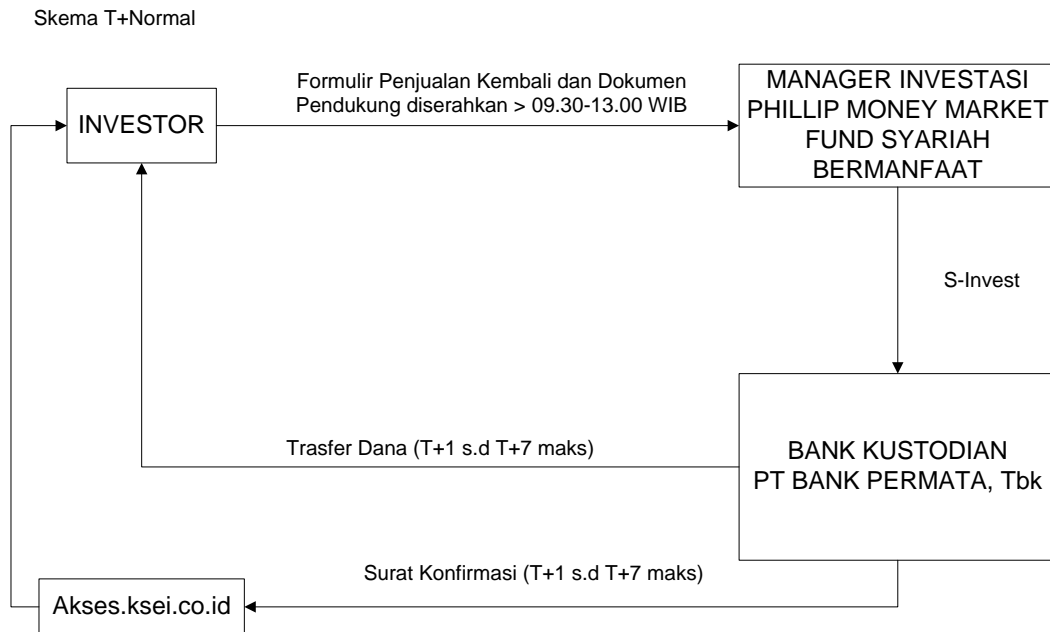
Skema T+Normal

INVESTOR

Formulir Penjualan Kembali dan Dokumen Pendukung diserahkan > 09.30-13.00 WIB

MANAGER INVESTASI PHILLIP MONEY MARKET FUND SYARIAH BERMANFAAT

S-Invest

Trasfer Dana (T+1 s.d T+7 maks)

BANK KUSTODIAN PT BANK PERMATA, Tbk

Surat Konfirmasi (T+1 s.d T+7 maks)

Akses.ksei.co.id